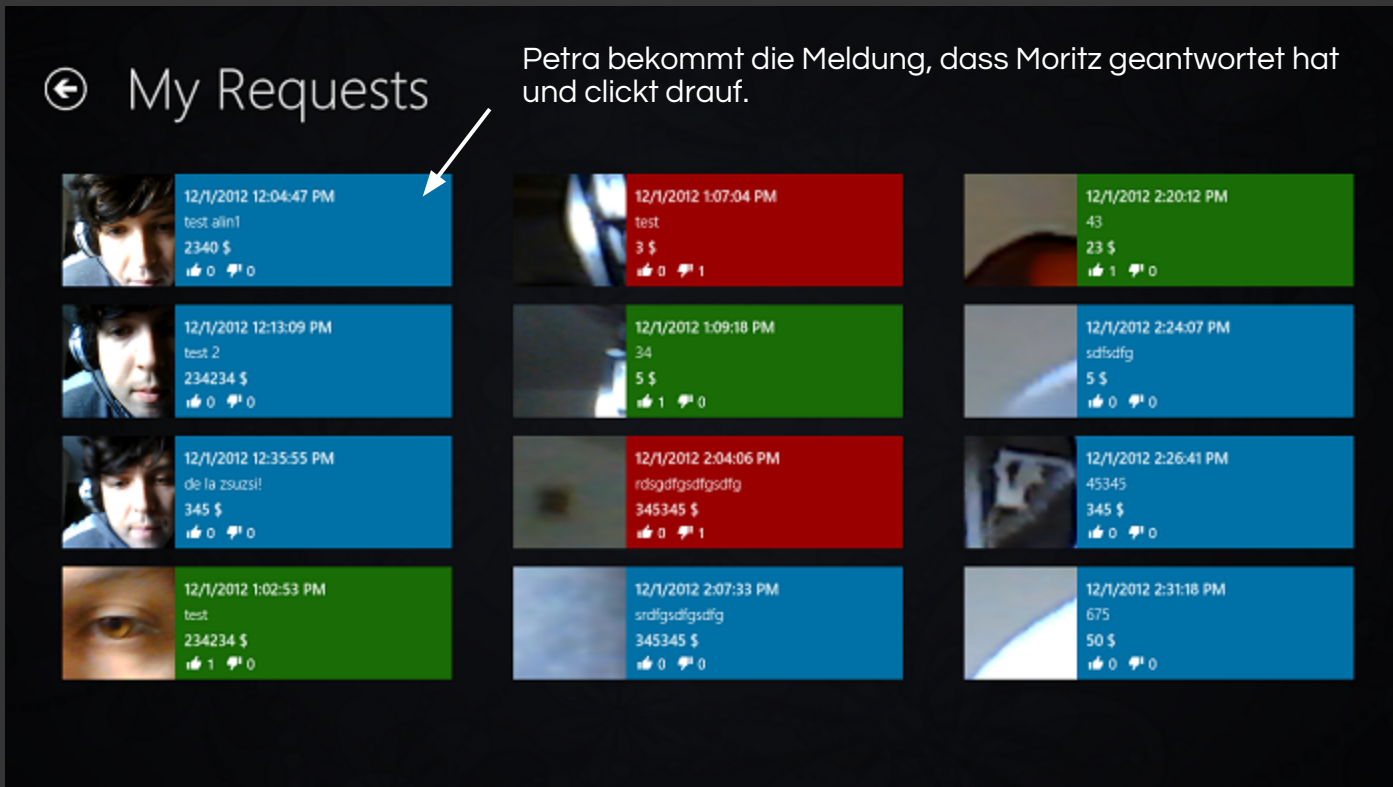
My Requests

Petra bekommt die Meldung, dass Moritz geantwortet hat und clickt drauf.

12/1/2012 12:04:47 PM
test alin1
2340 $
0 0

12/1/2012 12:13:09 PM
test 2
234234 $
0 0

12/1/2012 12:35:55 PM
de la zsuzsi!
345 $
0 0

12/1/2012 1:02:53 PM
test
234234 $
1 0

12/1/2012 1:07:04 PM
test
3 $
0 1

12/1/2012 1:09:18 PM
34
5 $
1 0

12/1/2012 2:04:06 PM
rdsgdfgsdfgsdfg
345345 $
0 1

12/1/2012 2:07:33 PM
srdfgsdfgsdfg
345345 $
0 0

12/1/2012 2:20:12 PM
43
23 $
1 0

12/1/2012 2:24:07 PM
sdfsdfg
5 $
0 0

12/1/2012 2:26:41 PM
45345
345 $
0 0

12/1/2012 2:31:18 PM
675
50 $
0 0